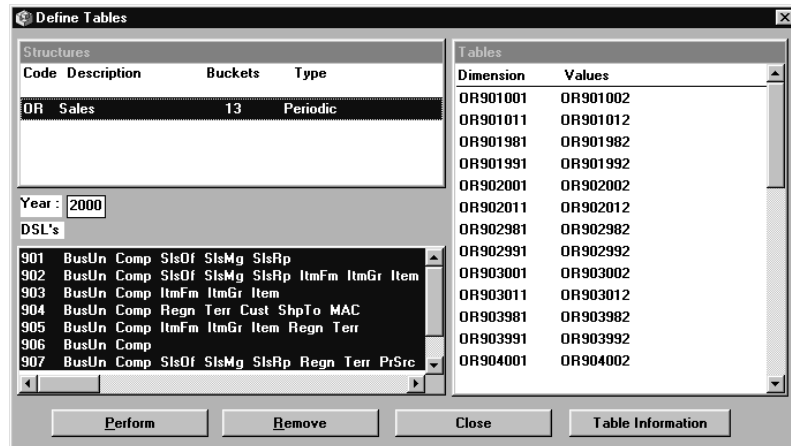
Define Tables

Structures

| Code | Description | Buckets | Type |
|---|---|---|---|
| OR | Sales | 13 | Periodic |

Year : 2000

DSL's

901 BusUn Comp SlsOf SlsMg SlsRp
902 BusUn Comp SlsOf SlsMg SlsRp ItmFm ItmGr Item
903 BusUn Comp ItmFm ItmGr Item
904 BusUn Comp Regn Terr Cust ShpTo MAC
905 BusUn Comp ItmFm ItmGr Item Regn Terr
906 BusUn Comp
907 BusUn Comp SlsOf SlsMg SlsRp Regn Terr PrSrc

Tables

| Dimension | Values |
|---|---|
| OR901001 | OR901002 |
| OR901011 | OR901012 |
| OR901981 | OR901982 |
| OR901991 | OR901992 |
| OR902001 | OR902002 |
| OR902011 | OR902012 |
| OR902981 | OR902982 |
| OR902991 | OR902992 |
| OR903001 | OR903002 |
| OR903011 | OR903012 |
| OR903981 | OR903982 |
| OR903991 | OR903992 |
| OR904001 | OR904002 |

Perform Remove Close Table Information